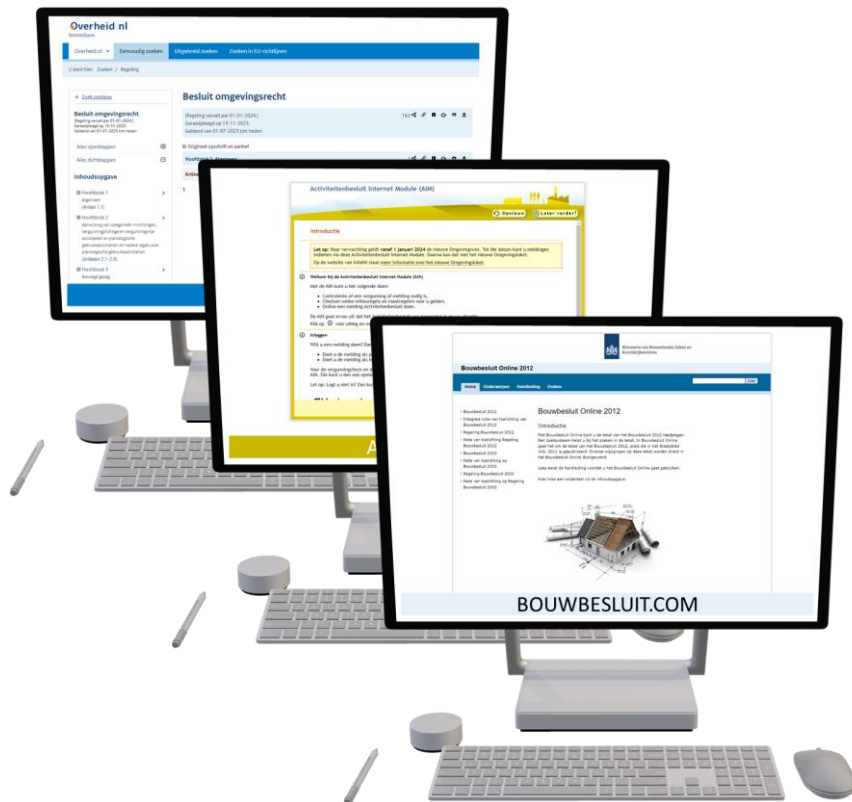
Overheid.nl
Wettenbank

Overheid.nl Eenvoudig zoeken Uitgebreid zoeken Zoeken in EU-richtlijnen

U bent hier: Zoeken / Regeling

Zoek opnieuw

Besluit omgevingsrecht
(Regeling vervalt per 01-01-2024)
Geraadpleegd op 15-11-2023.
Geldend van 01-07-2023 t/m heden

Alles openklappen
Alles dichtklappen

Inhoudsopgave

Hoofdstuk 1 Algemeen (Artikel 1.1)
Hoofdstuk 2 Aanwijzing van categorieën inrichtingen, vergunningplichtigen en vergunningsvrije activiteiten en planologische gebruiksactiviteiten en nadere regels over planologische gebruiksactiviteiten (Artikelen 2.1-2.3)
Hoofdstuk 3 Bevoegd gezag

Besluit omgevingsrecht
(Regeling vervalt per 01-01-2024)
Geraadpleegd op 15-11-2023.
Geldend van 01-07-2023 t/m heden

Originele opschrift en aanhef

Hoofdstuk 1. Algemeen

Activiteitenbesluit Internet Module (AIM)

Opnieuw Later verder!

Introductie

Let op: Naar verwachting geldt vanaf 1 januari 2024 de nieuwe Omgevingswet. Tot die datum kunt u meldingen indienen via deze Activiteitenbesluit Internet Module. Daarna kan dat met het nieuwe Omgevingsloket.
Op de website van Infomil staat meer informatie over het nieuwe Omgevingsloket.

Welkom bij de Activiteitenbesluit Internet Module (AIM)

Met de AIM kunt u het volgende doen:
• Controleren of een vergunning of melding nodig is.
• Checken welke milieuregels en maatregelen voor u gelden.
• Online een melding Activiteitenbesluit doen.

De AIM gaat ervan uit dat het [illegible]
Klik op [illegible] voor uitleg en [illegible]

Inloggen
Wilt u een melding doen? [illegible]
• Doet u de melding als p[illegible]
• Doet u de melding als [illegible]

Voor de vergunningcheck en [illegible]
AIM. Dit kunt u dan ook opsl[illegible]

Let op: Logt u niet in? Dan ku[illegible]

A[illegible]

Ministerie van Binnenlandse Zaken en Koninkrijksrelaties

Bouwbesluit Online 2012

Home Onderwerpen Handleiding Zoeken

Zoek

» Bouwbesluit 2012
» Integrale tekst van toelichting van Bouwbesluit 2012
» Regeling Bouwbesluit 2012
» Nota van toelichting Regeling Bouwbesluit 2012
» Bouwbesluit 2003
» Nota van toelichting op Bouwbesluit 2003
» Regeling Bouwbesluit 2003
» Nota van toelichting op Regeling Bouwbesluit 2003

Bouwbesluit Online 2012

Introductie

Het Bouwbesluit Online kunt u de tekst van het Bouwbesluit 2012 raadplegen. Een zoeksysteem helpt u bij het zoeken in de tekst. In Bouwbesluit Online gaat het om de tekst van het Bouwbesluit 2012, zoals die in het Staatsblad 416, 2011 is gepubliceerd. Eventuele wijzigingen op deze tekst worden direct in het Bouwbesluit Online doorgevoerd.

Lees eerst de handleiding voordat u het Bouwbesluit Online gaat gebruiken.

Kies links een onderdeel uit de inhoudsopgave.

BOUWBESLUIT.COM